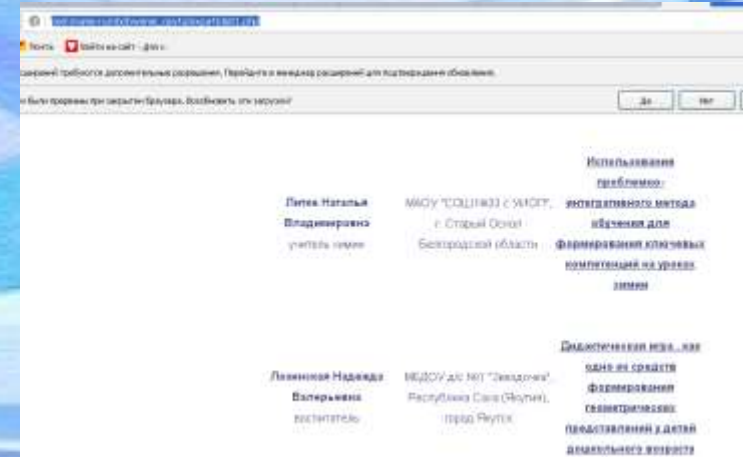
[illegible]

Почта Найти на сайт - Доп с

расширений требуются дополнительные разрешения. Перейдите в менеджер расширений для подтверждения обновления.

и были прерваны при закрытии браузера. Возобновить эти загрузки?

Да

Нет

Литвя Наталья Владимировна учитель химии

МАОУ "СОШ №33 с УИОП", г. Старый Оскол Белгородской области

Использование проблемно-интегративного метода обучения для формирования ключевых компетенций на уроках химии

Лозинская Надежда Валерьевна воспитатель

МБДОУ д/с №1 "Звездочка", Республика Саха (Якутия), город Якутск

Дидактическая игра - как одно из средств формирования геометрических представлений у детей дошкольного возраста